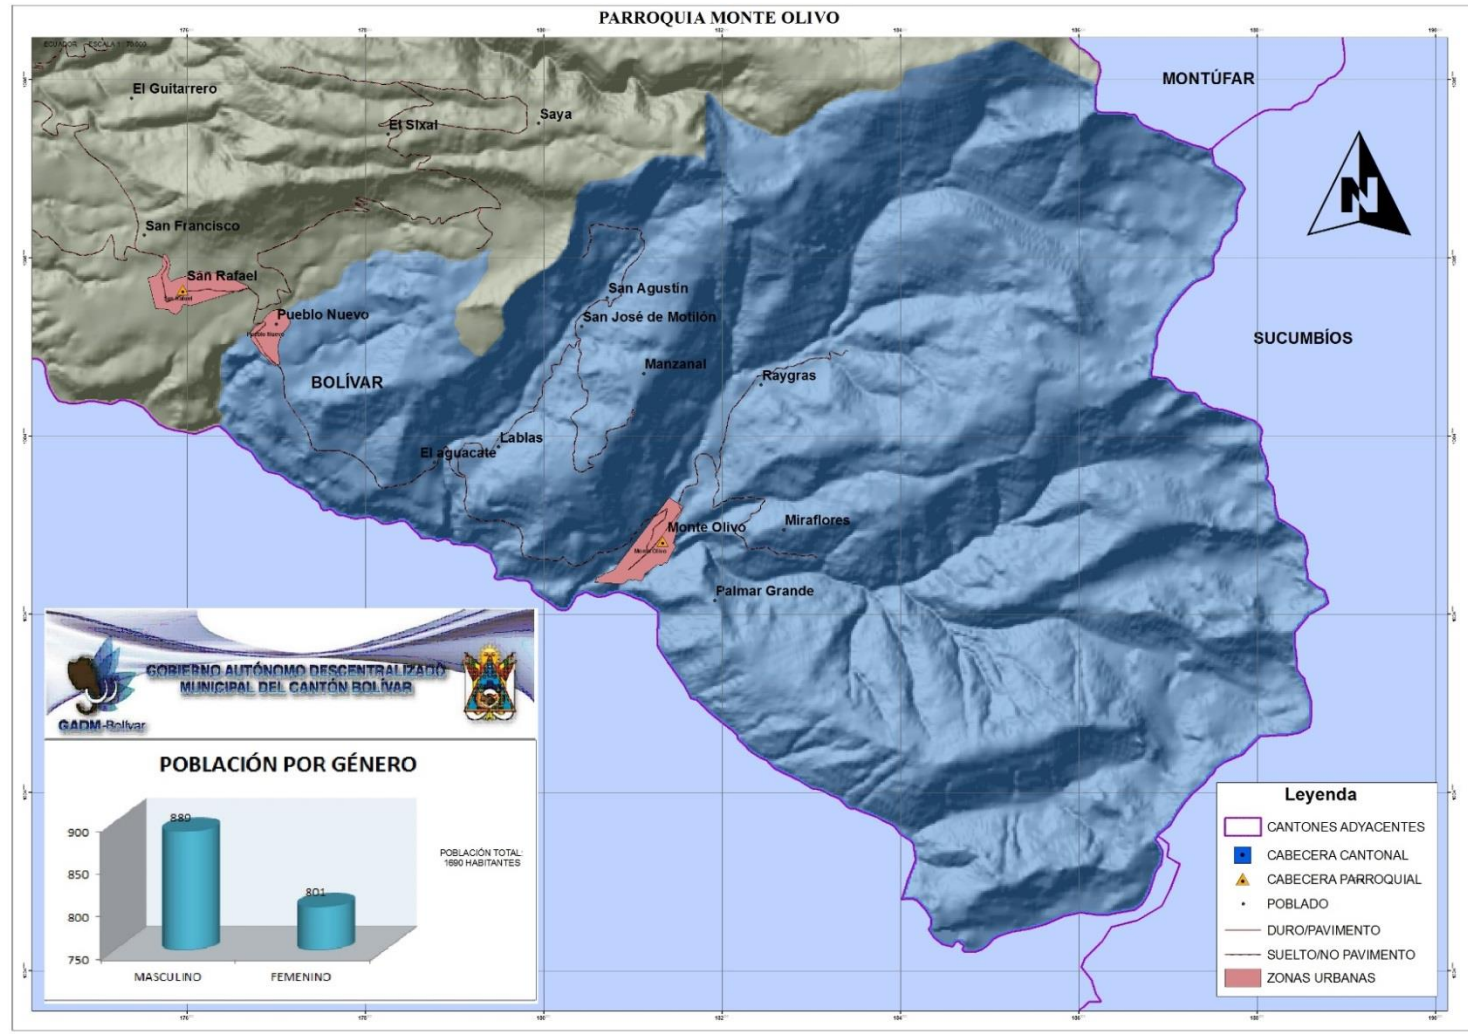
PARROQUIA MONTE OLIVO

El Guitarrero
El Sixal
Saya
MONTÚFAR
San Francisco
San Rafael
Pueblo Nuevo
San Agustin
San José de Motilón
SUCUMBÍOS
BOLÍVAR
Manzanal
Raygras
Lablas
El aguacate
Monte Olivo
Miraflores
Palmar Grande

GOBIERNO AUTÓNOMO DESCENTRALIZADO MUNICIPAL DEL CANTÓN BOLÍVAR
GADM-Bolívar

POBLACIÓN POR GÉNERO

| | MASCULINO | FEMENINO |
|---|---|---|
| | 889 | 801 |

900
850
800
750

POBLACIÓN TOTAL: 1690 HABITANTES

Leyenda
CANTONES ADYACENTES
CABECERA CANTONAL
CABECERA PARROQUIAL
POBLADO
DURO/PAVIMENTO
SUELTO/NO PAVIMENTO
ZONAS URBANAS